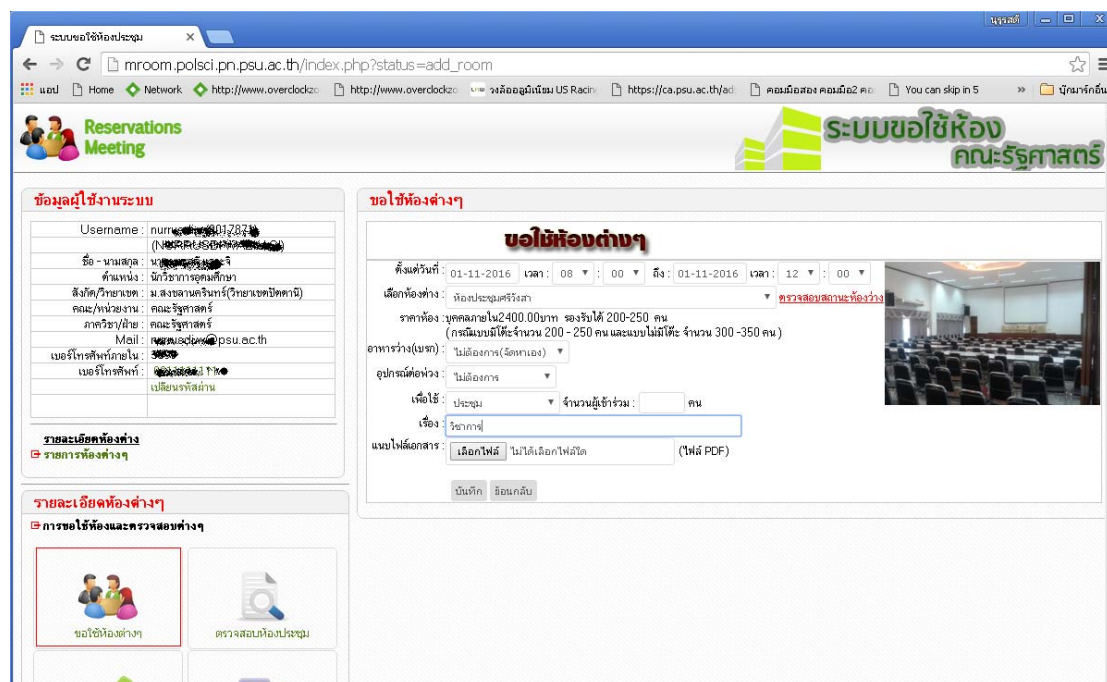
นุรรสดิ์

ระบบขอใช้ห้องประชุม

mroom.polsci.pn.psu.ac.th/index.php?status=add_room

แอป | Home | Network | http://www.overclockzo | http://www.overclockzo | วงล้ออลูมิเนียม US Racin | https://ca.psu.ac.th/ad | คอมมือสอง คอมมือ2 คอ | You can skip in 5 | » | บุ๊กมาร์กอื่น

Reservations Meeting

ระบบขอใช้ห้อง คณะรัฐศาสตร์

ข้อมูลผู้ใช้งานระบบ

| | |
|---|---|
| Username : | nurr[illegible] |
| | ([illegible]) |
| ชื่อ - นามสกุล : | น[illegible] |
| ตำแหน่ง : | นักวิชาการอุดมศึกษา |
| สังกัด/วิทยาเขต : | ม.สงขลานครินทร์(วิทยาเขตปัตตานี) |
| คณะ/หน่วยงาน : | คณะรัฐศาสตร์ |
| ภาควิชา/ฝ่าย : | คณะรัฐศาสตร์ |
| Mail : | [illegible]@psu.ac.th |
| เบอร์โทรศัพท์ภายใน : | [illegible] |
| เบอร์โทรศัพท์ : | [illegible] |
| | เปลี่ยนรหัสผ่าน |

รายละเอียดห้องต่างๆ
รายการห้องต่างๆ

รายละเอียดห้องต่างๆ
การขอใช้ห้องและตรวจสอบต่างๆ

ขอใช้ห้องต่างๆ
ตรวจสอบห้องประชุม

ขอใช้ห้องต่างๆ

ขอใช้ห้องต่างๆ

ตั้งแต่วันที่ : 01-11-2016 เวลา : 08 : 00 ถึง : 01-11-2016 เวลา : 12 : 00

เลือกห้องต่าง : ห้องประชุมศรีวังสา ตรวจสอบสถานะห้องว่าง

ราคาห้อง : บุคคลภายใน2400.00บาท รองรับได้ 200-250 คน
(กรณีแบบมีโต๊ะจำนวน 200 - 250 คน และแบบไม่มีโต๊ะ จำนวน 300 -350 คน )

อาหารว่าง(เบรก) : ไม่ต้องการ(จัดหาเอง)

อุปกรณ์ต่อพ่วง : ไม่ต้องการ

เพื่อใช้ : ประชุม จำนวนผู้เข้าร่วม : คน

เรื่อง : วิชาการ

แนบไฟล์เอกสาร : เลือกไฟล์ ไม่ได้เลือกไฟล์ใด (ไฟล์ PDF)

บันทึก ย้อนกลับ